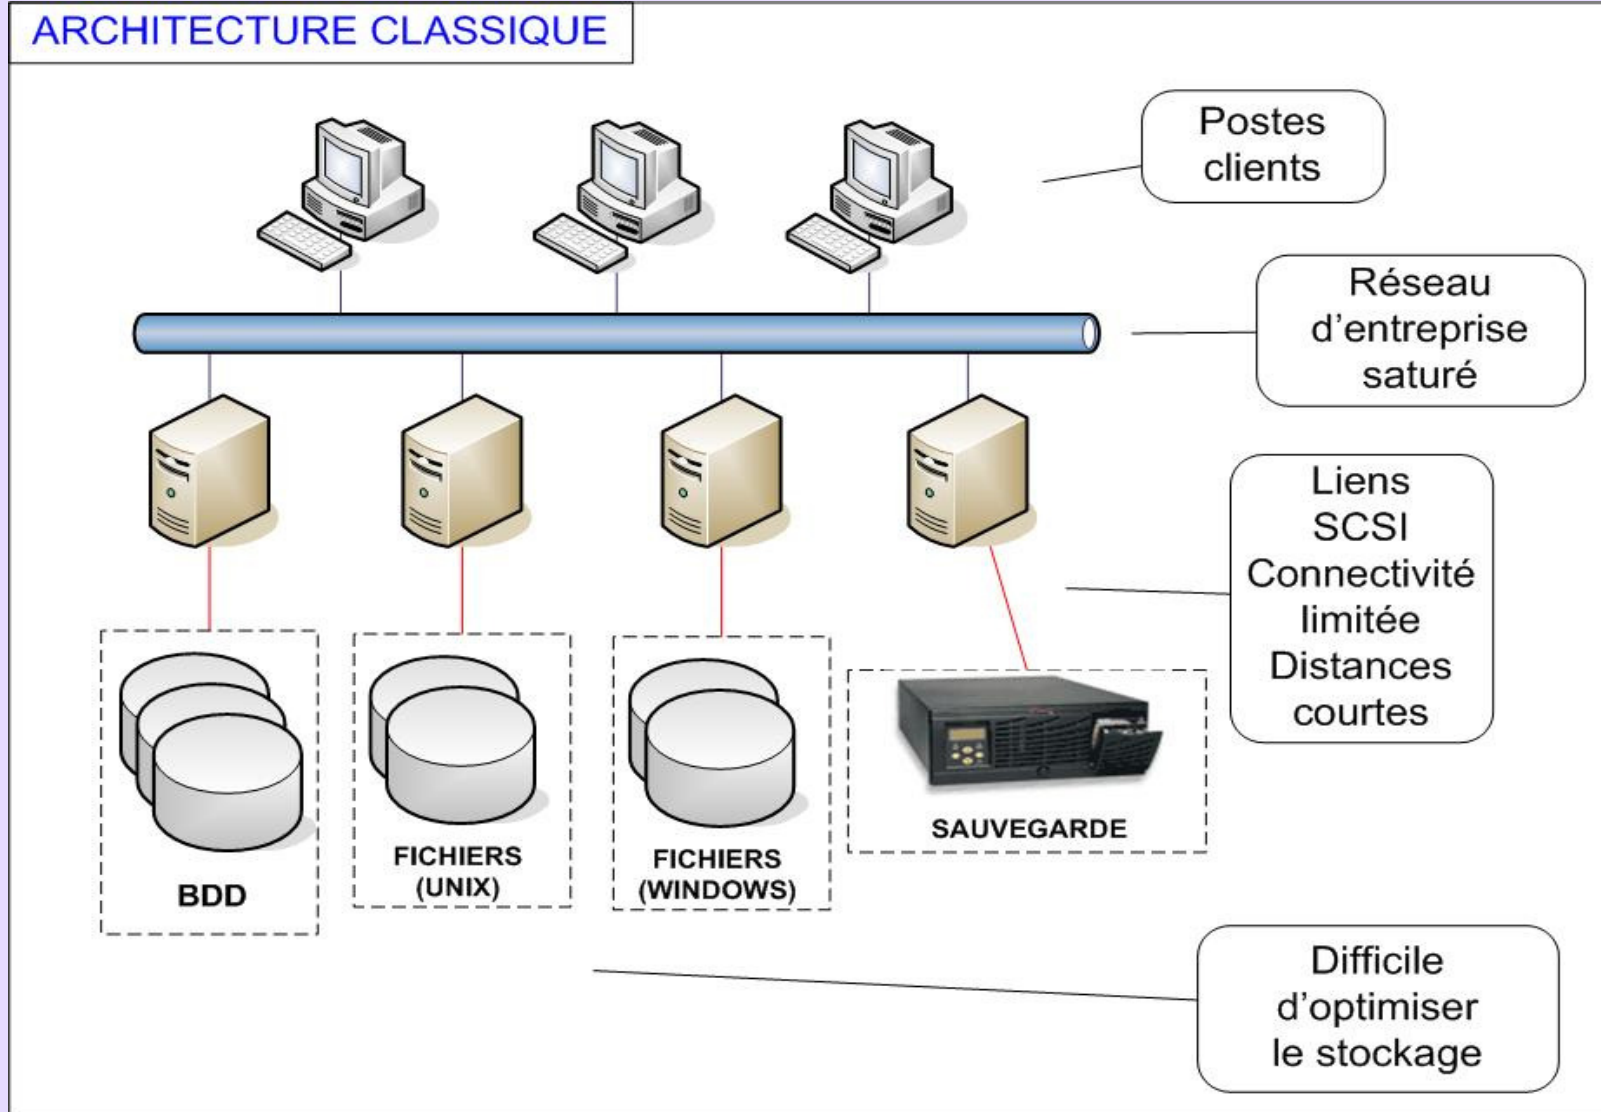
ARCHITECTURE CLASSIQUE

Postes clients

Réseau d'entreprise saturé

Liens SCSI Connectivité limitée Distances courtes

BDD

FICHIERS (UNIX)

FICHIERS (WINDOWS)

SAUVEGARDE

Difficile d'optimiser le stockage